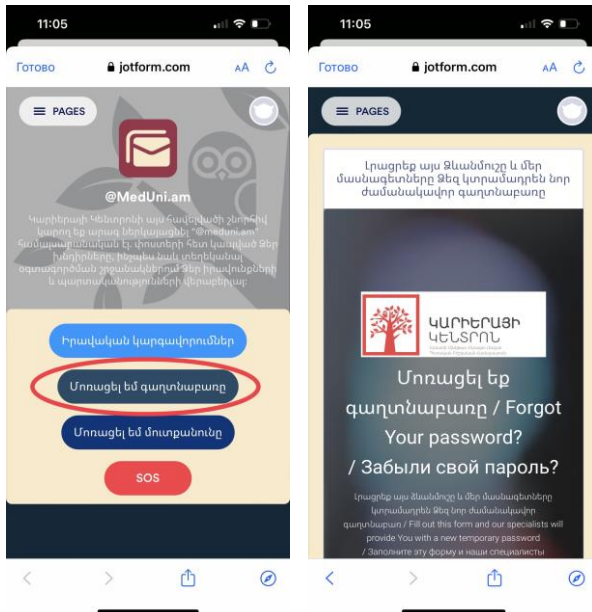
11:05

Готово jotform.com AA

PAGES

@MedUni.am

Կարիերայի Կենտրոնի այս հավելվածի շնորհիվ կարող եք արագ ներկայացնել "@meduni.am" համակարգչային էլ. փոստերի հետ կապված Ձեր խնդիրները, ինչպես նաև տեղեկանալ օգտագործման շրջանակներում Ձեր իրավունքների և պարտավորությունների վերաբերյալ:

Իրավական կարգավորումներ

Մոռացել եմ գաղտնաբառը

Մոռացել եմ մուտքանունը

SOS

11:05

Готово jotform.com AA

PAGES

Լրացրեք այս ձևանմուշը և մեր մասնագետները Ձեզ կտրամադրեն նոր ժամանակավոր գաղտնաբառը

ԿԱՐԻԵՐԱՅԻ ԿԵՆՏՐՈՆ

Մոռացել եք գաղտնաբառը / Forgot Your password? / Забыли свой пароль?

Լրացրեք այս ձևանմուշը և մեր մասնագետները կտրամադրեն Ձեզ նոր ժամանակավոր գաղտնաբառ / Fill out this form and our specialists will provide You with a new temporary password / Заполните эту форму и наши специалисты